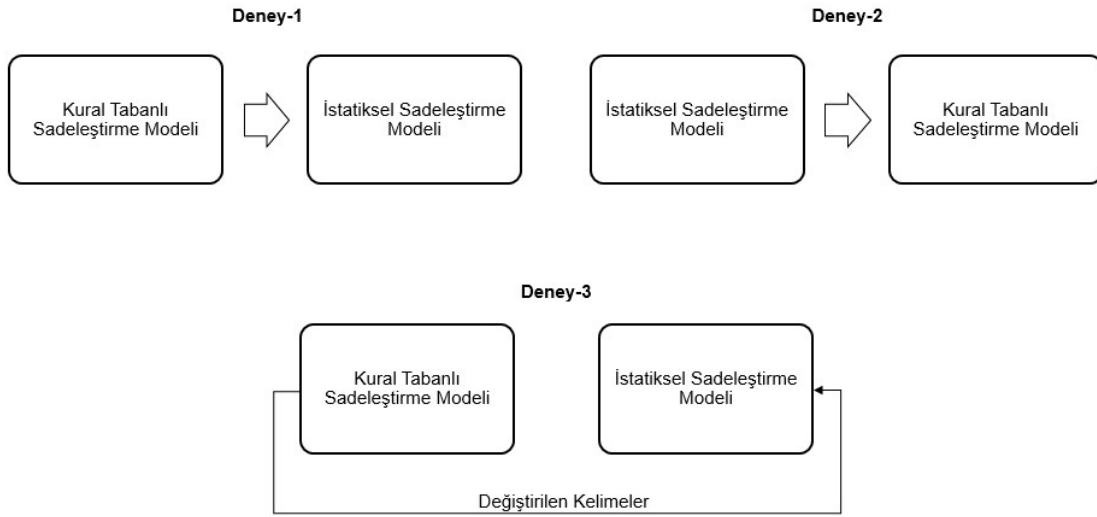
Deney-1

Kural Tabanlı Sadeleştirme Modeli

İstatiksel Sadeleştirme Modeli

Deney-2

İstatiksel Sadeleştirme Modeli

Kural Tabanlı Sadeleştirme Modeli

Deney-3

Kural Tabanlı Sadeleştirme Modeli

İstatiksel Sadeleştirme Modeli

Değiştirilen Kelimeler